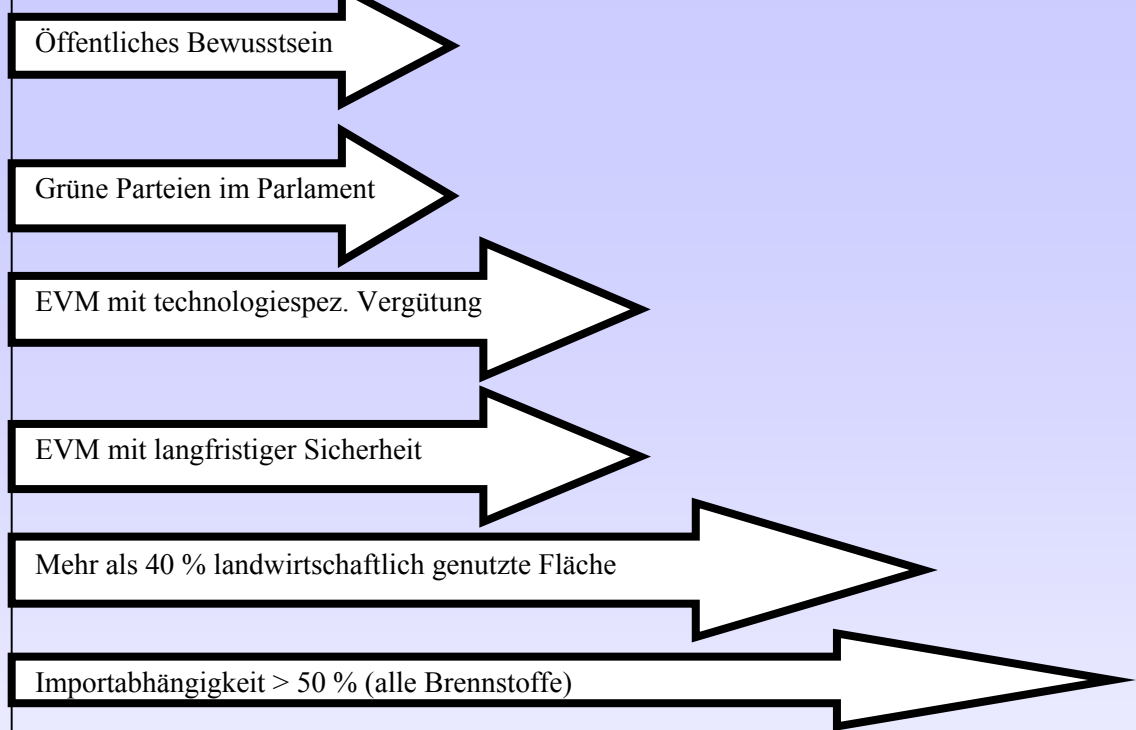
Öffentliches Bewusstsein

Grüne Parteien im Parlament

EVM mit technologiespez. Vergütung

EVM mit langfristiger Sicherheit

Mehr als 40 % landwirtschaftlich genutzte Fläche

Importabhängigkeit > 50 % (alle Brennstoffe)